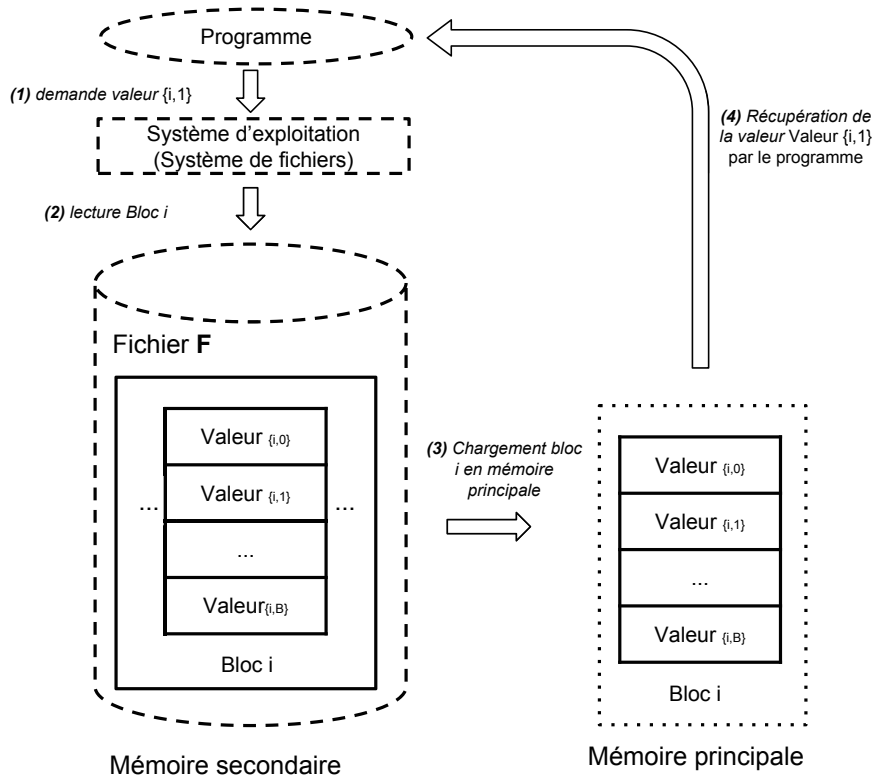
Programme

(1) demande valeur {i,1}

Système d'exploitation
(Système de fichiers)

(2) lecture Bloc i

(4) Récupération de la valeur Valeur {i,1} par le programme

Fichier **F**

Valeur $_{\{i,0\}}$

Valeur $_{\{i,1\}}$

... ... ...

Valeur$_{\{i,B\}}$

Bloc i

(3) Chargement bloc i en mémoire principale

Valeur $_{\{i,0\}}$

Valeur $_{\{i,1\}}$

...

Valeur $_{\{i,B\}}$

Bloc i

Mémoire secondaire

Mémoire principale